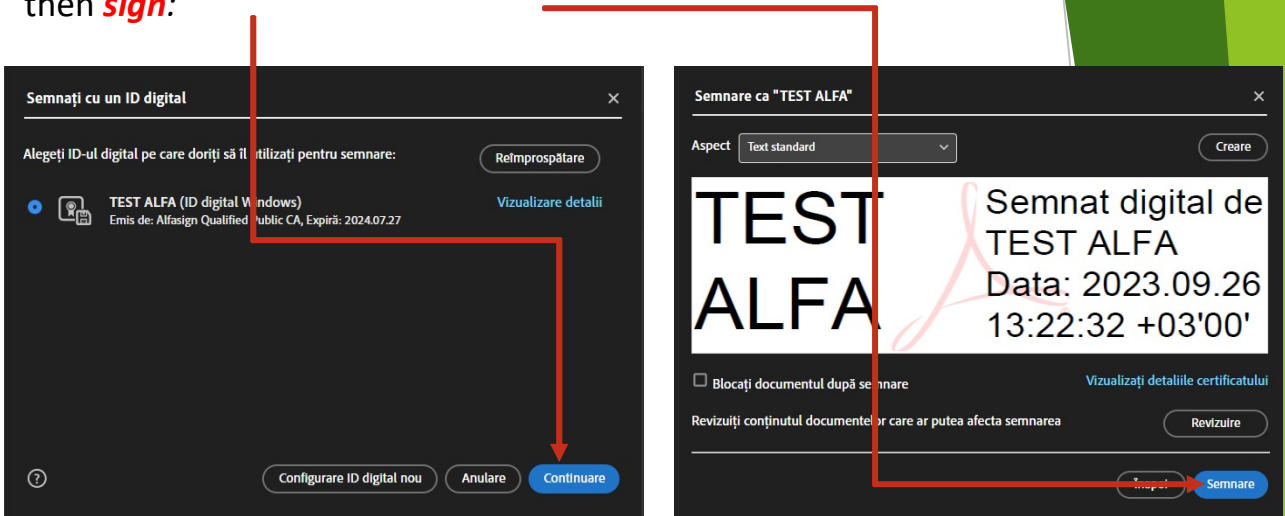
then *sign:*

Semnați cu un ID digital

×

Alegeți ID-ul digital pe care doriți să îl utilizați pentru semnare:

Reîmprospătare

TEST ALFA (ID digital Windows)
Emis de: Alfasign Qualified Public CA, Expiră: 2024.07.27

Vizualizare detalii

?

Configurare ID digital nou

Anulare

Continuare

Semnare ca "TEST ALFA"

×

Aspect

Text standard

Creare

TEST ALFA

Semnat digital de TEST ALFA
Data: 2023.09.26 13:22:32 +03'00'

Blocați documentul după semnare

Vizualizați detaliile certificatului

Revizuiți conținutul documentelor care ar putea afecta semnarea

Revizuire

Înapoi

Semnare